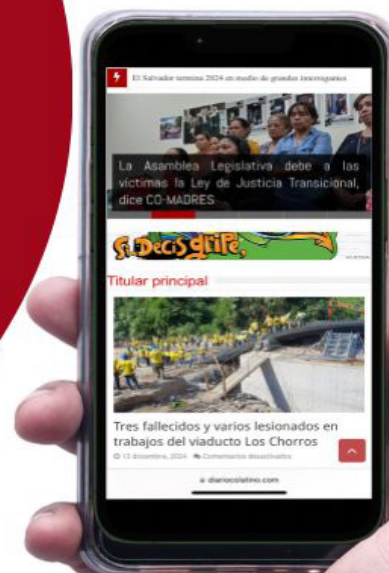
El Salvador termina 2024 en medio de grandes interrogantes

La Asamblea Legislativa debe a las víctimas la Ley de Justicia Transicional, dice CO-MADRES

Si Decís Gripe,

Titular principal

Tres fallecidos y varios lesionados en trabajos del viaducto Los Chorros

13 diciembre, 2024 Comentarios desactivados

diariocolatino.com